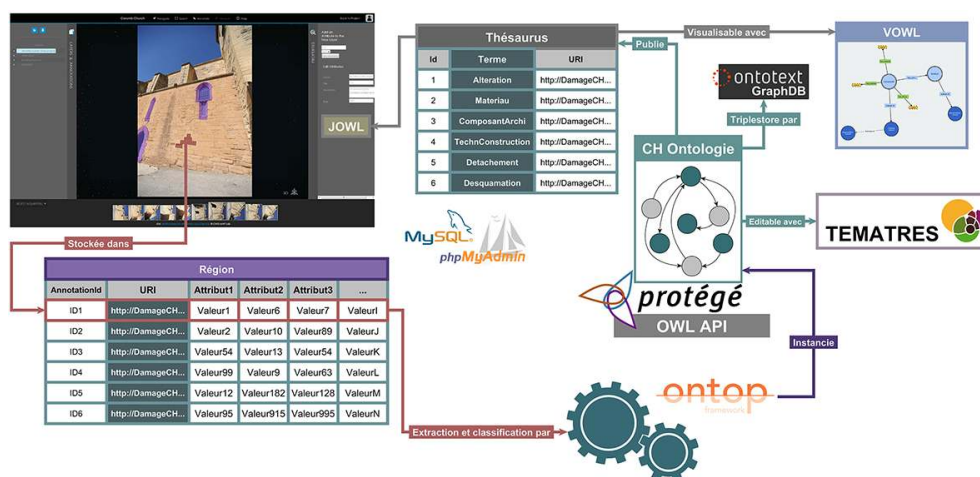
JOWL

Thésaurus

| Id | Terme | URI |
|---|---|---|
| 1 | Alteration | http://DamageCH... |
| 2 | Materiau | http://DamageCH... |
| 3 | ComposantArchi | http://DamageCH... |
| 4 | TechnConstruction | http://DamageCH... |
| 5 | Detachement | http://DamageCH... |
| 6 | Desquamation | http://DamageCH... |

Publie

Visualisable avec

VOWL

ontotext GraphDB

Triplestore par

CH Ontologie

Editable avec

TEMATRES

MySQL phpMyAdmin

Stockée dans

Région

| AnnotationId | URI | Attribut1 | Attribut2 | Attribut3 | ... |
|---|---|---|---|---|---|
| ID1 | http://DamageCH... | Valeur1 | Valeur6 | Valeur7 | ValeurI |
| ID2 | http://DamageCH... | Valeur2 | Valeur10 | Valeur89 | ValeurJ |
| ID3 | http://DamageCH... | Valeur54 | Valeur13 | Valeur54 | ValeurK |
| ID4 | http://DamageCH... | Valeur99 | Valeur9 | Valeur63 | ValeurL |
| ID5 | http://DamageCH... | Valeur12 | Valeur182 | Valeur128 | ValeurM |
| ID6 | http://DamageCH... | Valeur95 | Valeur915 | Valeur995 | ValeurN |

protégé

OWL API

Instancie

ontop framework

Extraction et classification par